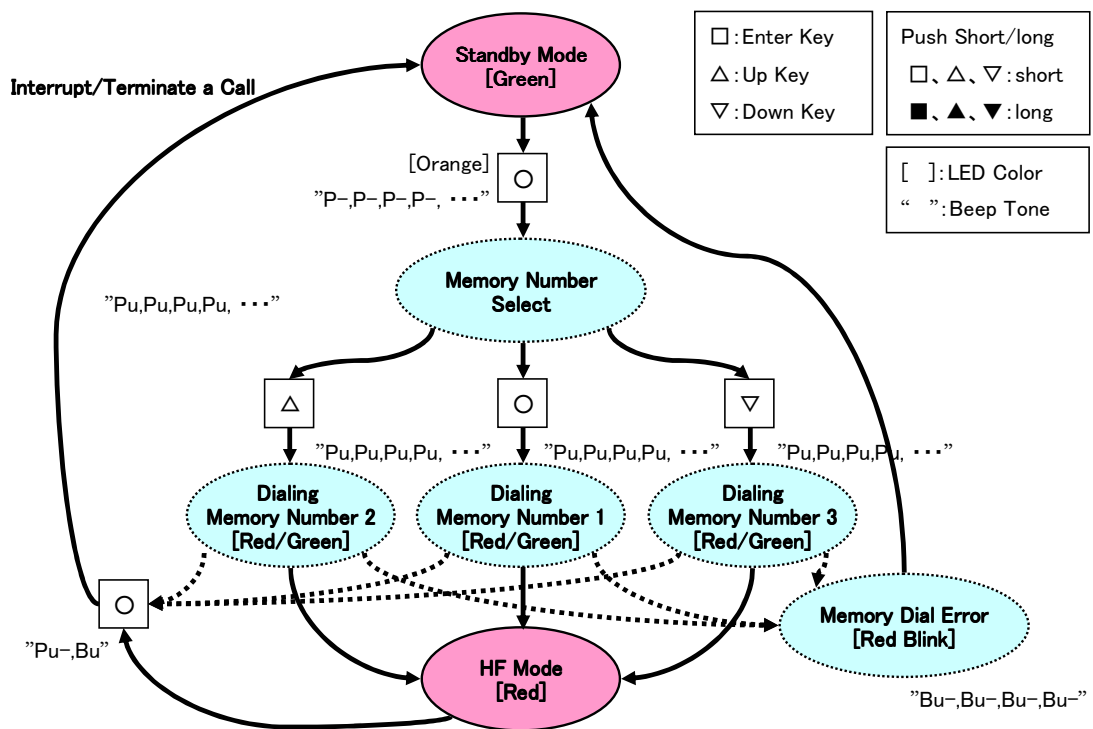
□:Enter Key
△:Up Key
▽:Down Key

Push Short/long
□、△、▽:short
■、▲、▼:long

[ ]:LED Color
" ":Beep Tone

Standby Mode
[Green]

Interrupt/Terminate a Call

[Orange]
○
"P−,P−,P−,P−, ･･･"

Memory Number
Select

"Pu,Pu,Pu,Pu, ･･･"

△
○
▽

"Pu,Pu,Pu,Pu, ･･･"
"Pu,Pu,Pu,Pu, ･･･"
"Pu,Pu,Pu,Pu, ･･･"

Dialing
Memory Number 2
[Red/Green]

Dialing
Memory Number 1
[Red/Green]

Dialing
Memory Number 3
[Red/Green]

○
"Pu−,Bu"

Memory Dial Error
[Red Blink]

HF Mode
[Red]

"Bu−,Bu−,Bu−,Bu−"